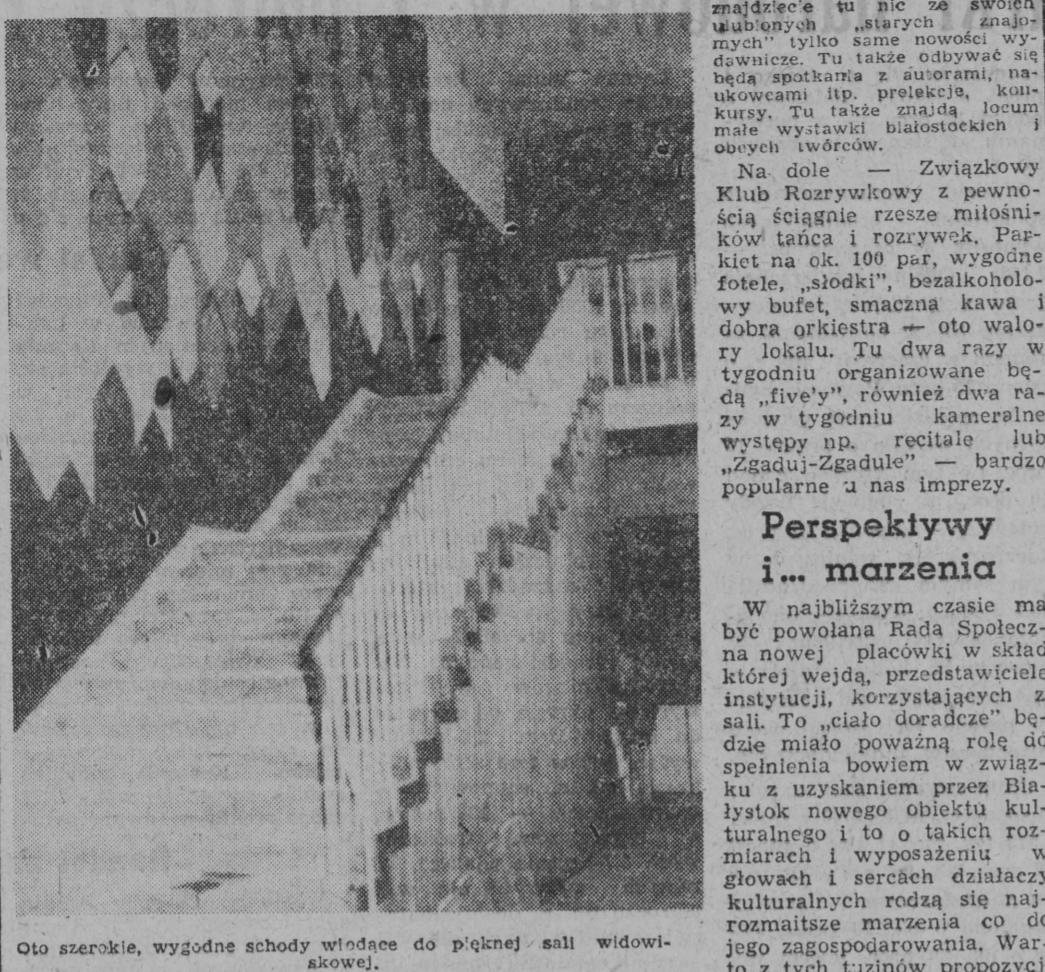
Oto szerokie, wygodne schody wiodące do pięknej sali widowiskowej.

znajdziecie tu nic ze swoich ulubionych „starych znajomych" tylko same nowości wydawnicze. Tu także odbywać się będą spotkania z autorami, naukowcami itp. prelekcje, konkursy. Tu także znajdą locum małe wystawki białostockich i obcych twórców.

Na dole — Związkowy Klub Rozrywkowy z pewnością ściągnie rzesze miłośników tańca i rozrywek. Parkiet na ok. 100 par, wygodne fotele, „słodki", bezalkoholowy bufet, smaczna kawa i dobra orkiestra — oto walory lokalu. Tu dwa razy w tygodniu organizowane będą „five'y", również dwa razy w tygodniu kameralne występy np. recitale lub „Zgaduj-Zgadule" — bardzo popularne u nas imprezy.

Perspektywy i... marzenia

W najbliższym czasie ma być powołana Rada Społeczna nowej placówki w skład której wejdą, przedstawiciele instytucji, korzystających z sali. To „ciało doradcze" będzie miało poważną rolę do spełnienia bowiem w związku z uzyskaniem przez Białystok nowego obiektu kulturalnego i to o takich rozmiarach i wyposażeniu w głowach i sercach działaczy kulturalnych rodzą się najrozmaitsze marzenia co do jego zagospodarowania. War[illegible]